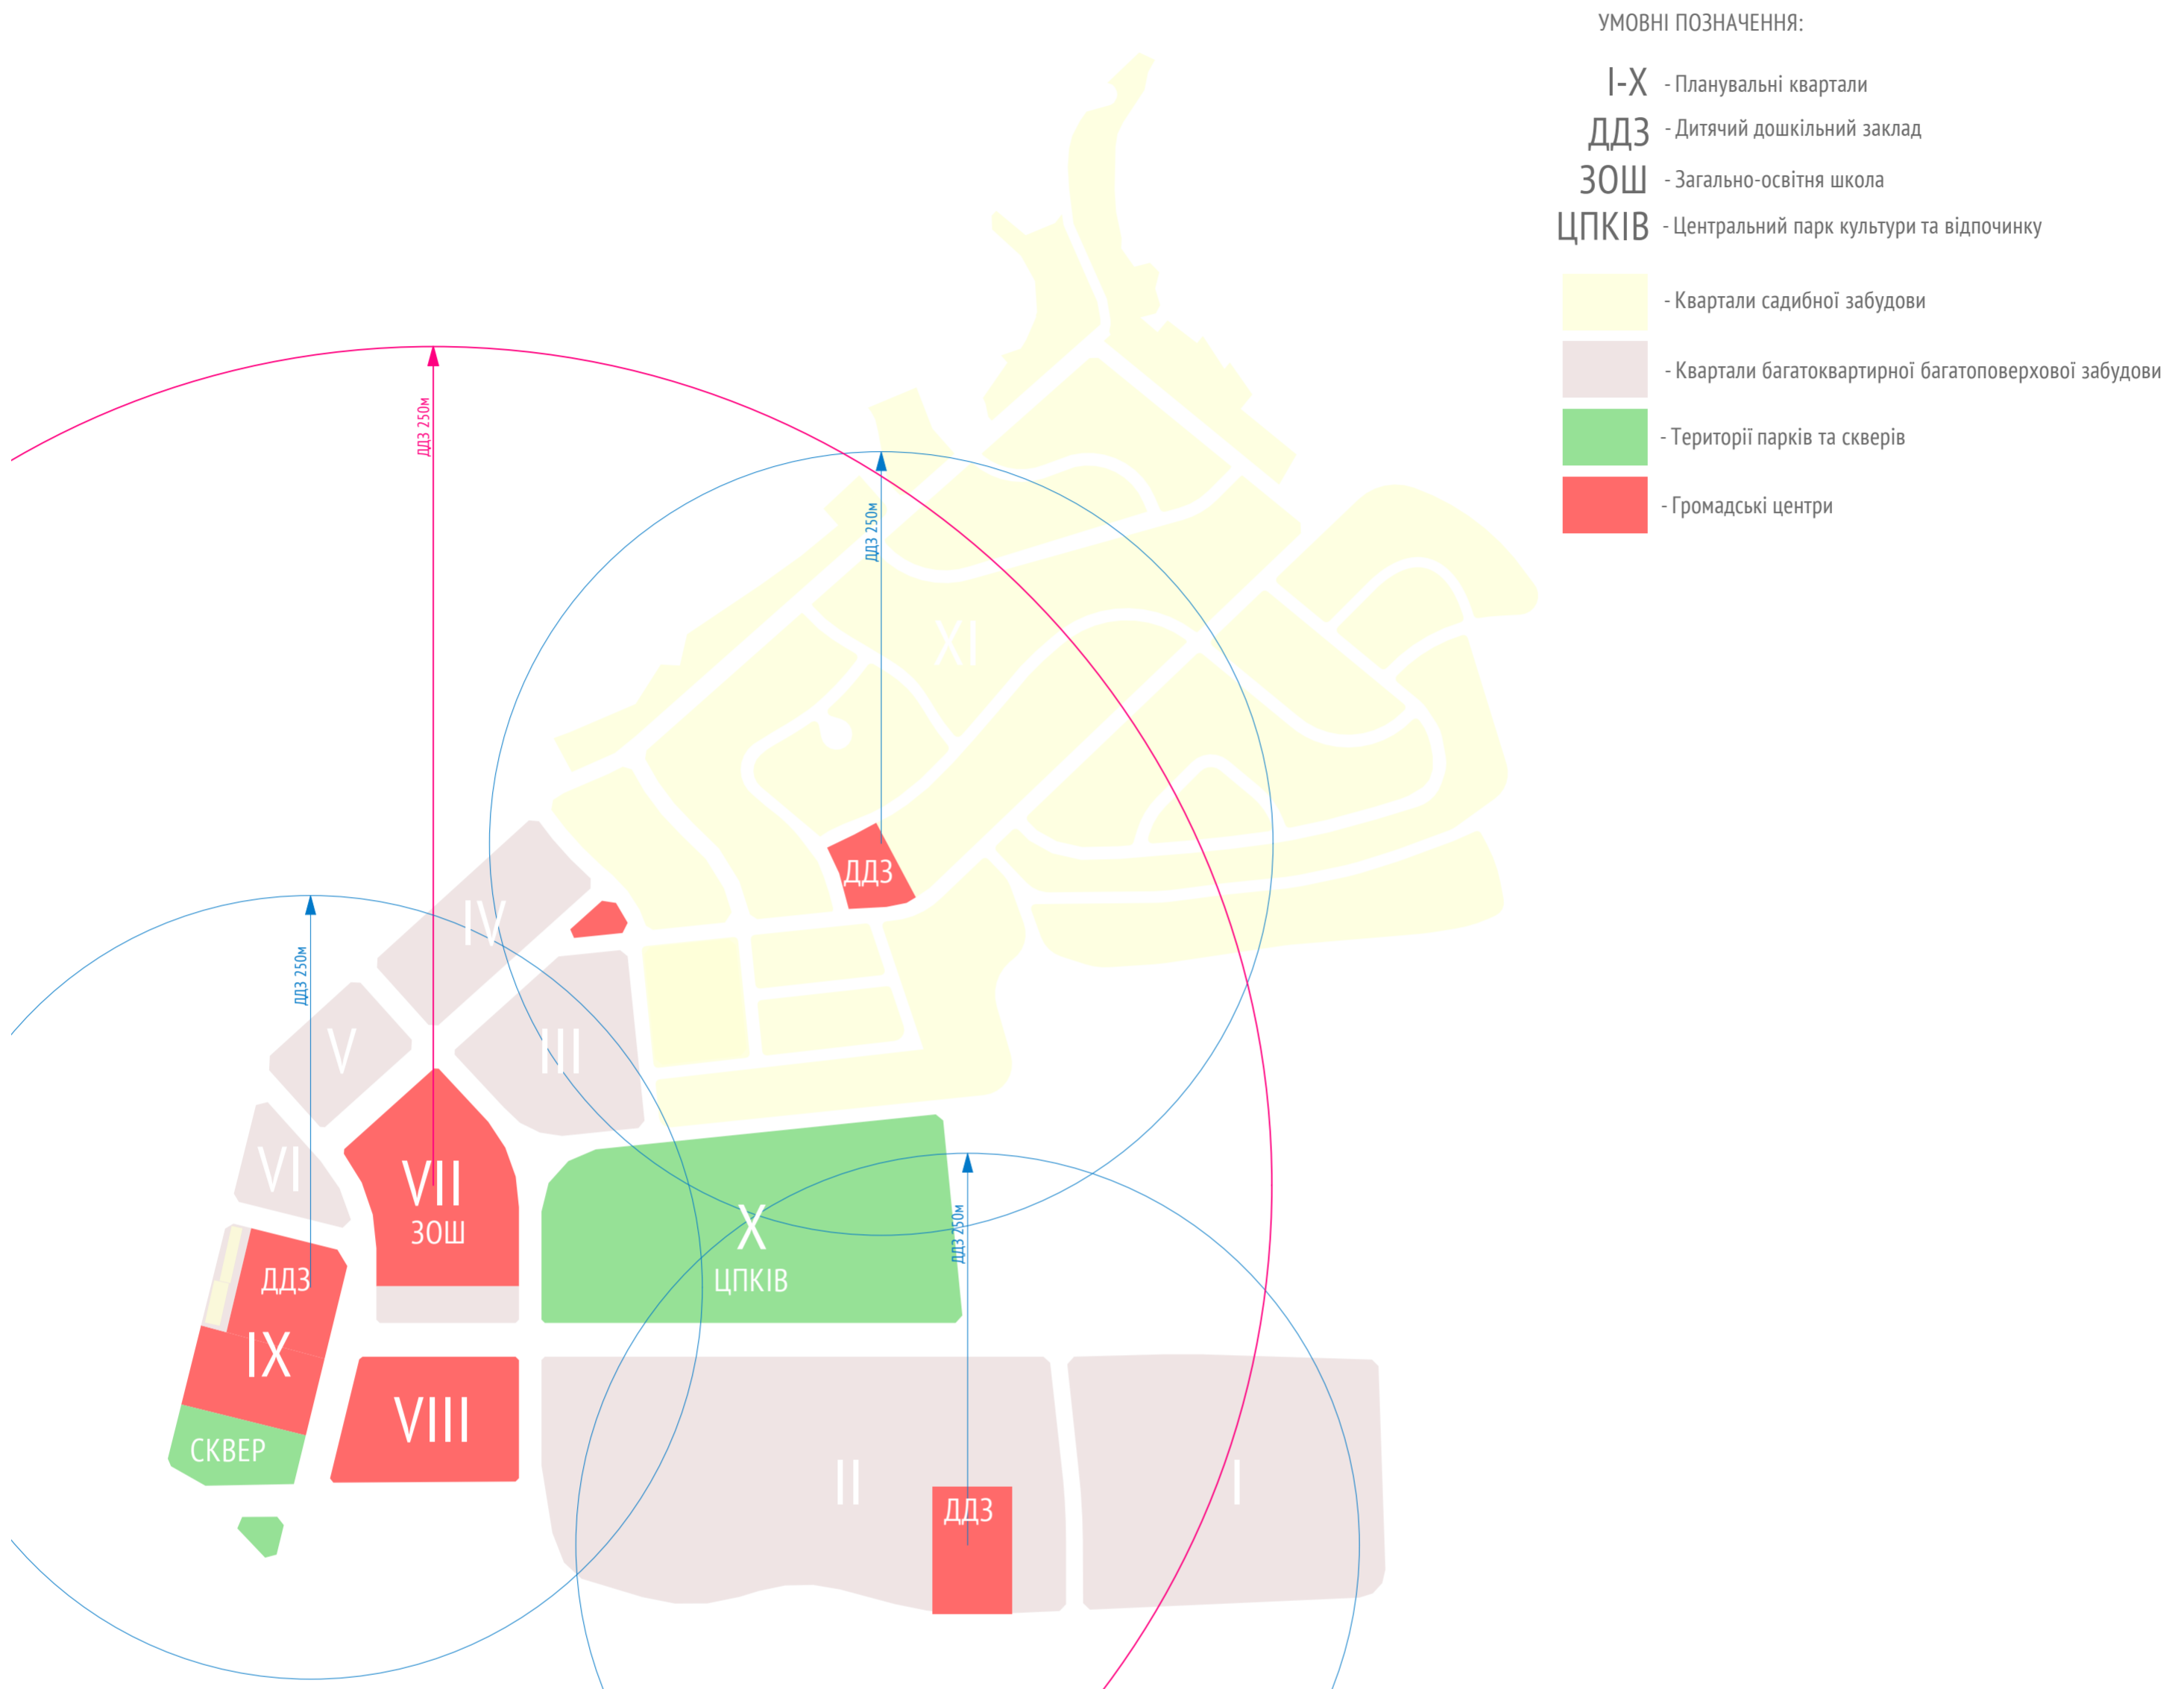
УМОВНІ ПОЗНАЧЕННЯ:

I-X - Планувальні квартали
ДДЗ - Дитячий дошкільний заклад
ЗОШ - Загально-освітня школа
ЦПКІВ - Центральний парк культури та відпочинку

- Квартали садибної забудови
- Квартали багатоквартирної багатоповерхової забудови
- Території парків та скверів
- Громадські центри

ДДЗ 250м
ДДЗ 250м
XI
ДДЗ
IV
ДДЗ 250м
V
III
VI
VII
ЗОШ
X
ЦПКІВ
ДДЗ 250м
ДДЗ
IX
VIII
СКВЕР
II
ДДЗ
I